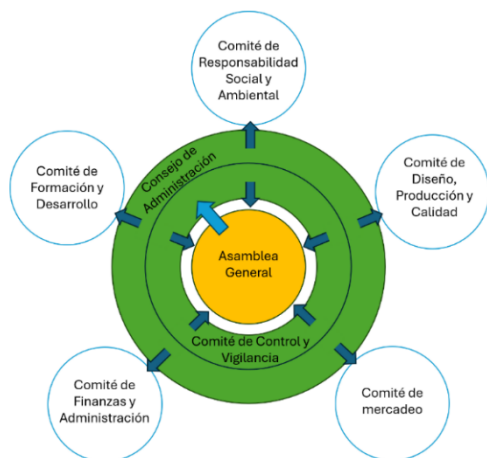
Comité de Responsabilidad Social y Ambiental

Comité de Formación y Desarrollo

Consejo de Administración

Comité de Diseño, Producción y Calidad

Asamblea General

Comité de Control y Vigilancia

Comité de Finanzas y Administración

Comité de mercadeo